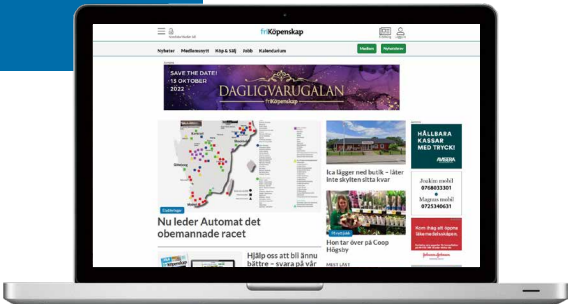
friKöpenskap

Nyheter Medlemsnytt Köp & Sälj Jobb Kalendarium

Medlem Nyhetsbrev

SAVE THE DATE! 13 OKTOBER 2022

DAGLIGVARUGALAN

friKöpenskap

Nu leder Automat det obemannade racet

Ica lägger ned butik – låter inte skylten sitta kvar

Hon tar över på Coop Högsby

Hjälp oss att bli ännu bättre – svara på vår

HÅLLBARA KASSAR MED TRYCK!

AVISERA

0768033301

0725340631